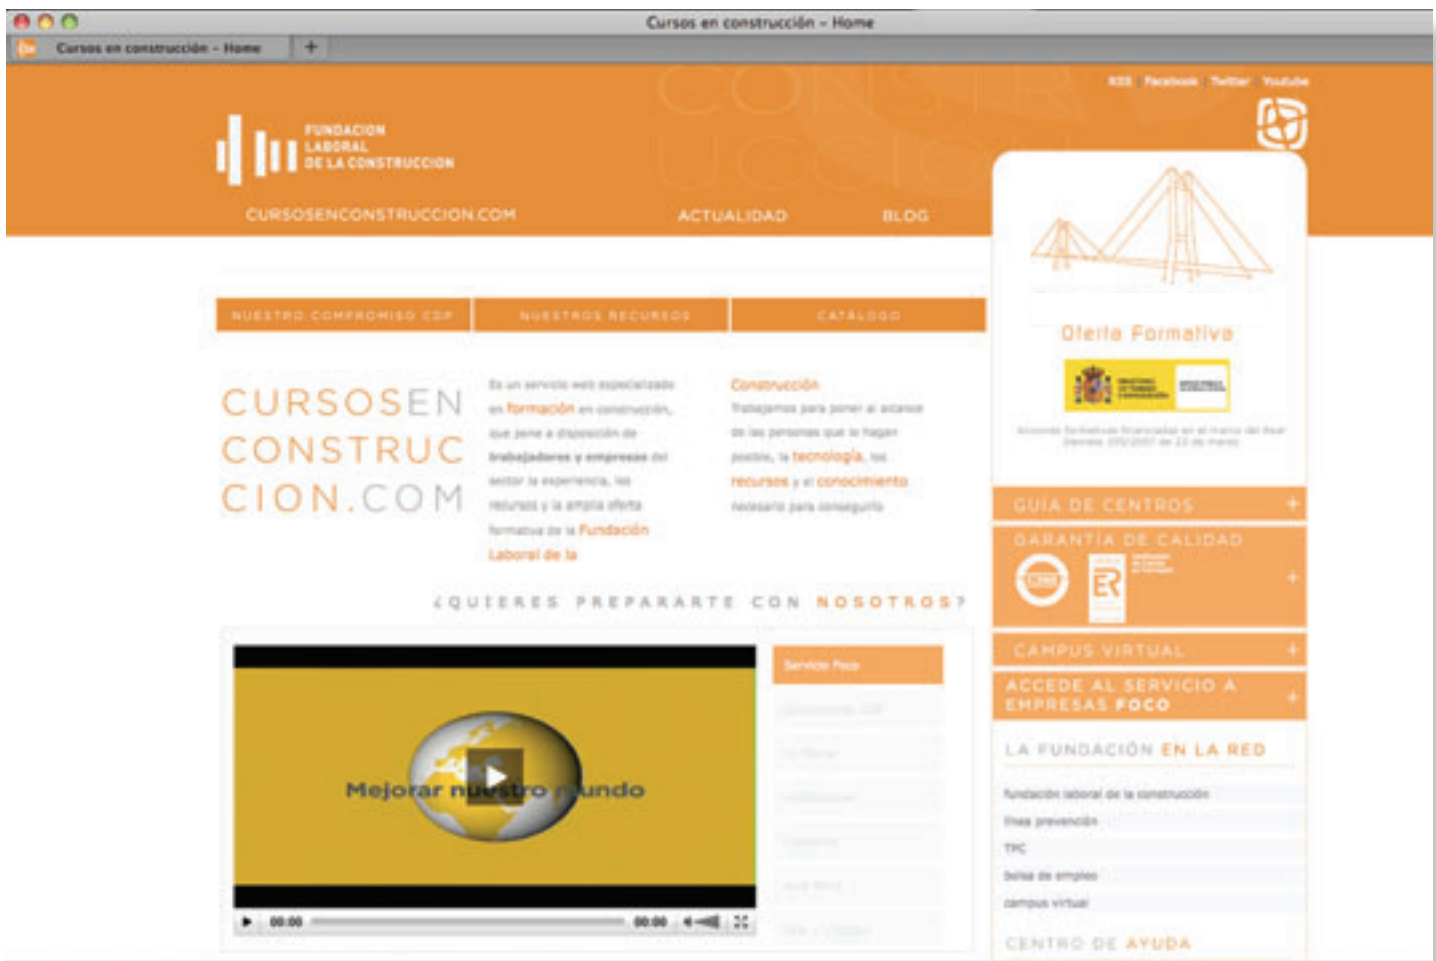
Cursos en construcción - Home

Cursos en construcción - Home

RSS Facebook Twitter Youtube

FUNDACION LABORAL DE LA CONSTRUCCION

CURSOSENCONSTRUCCION.COM ACTUALIDAD BLOG

NUESTRO COMPROMISO CDP NUESTROS RECURSOS CATÁLOGO

CURSOSEN CONSTRUC CION.COM

Es un servicio web especializado en formación en construcción, que pone a disposición de trabajadores y empresas del sector la experiencia, los recursos y la amplia oferta formativa de la Fundación Laboral de la

Construcción
Trabajamos para poner al alcance de las personas que lo hagan posible, la tecnología, los recursos y el conocimiento necesario para conseguirlo

¿QUIERES PREPARARTE CON NOSOTROS?

Mejorar nuestro mundo

00:00 00:00

Servicio Foco

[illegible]

Oferta Formativa

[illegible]

GUÍA DE CENTROS +

GARANTÍA DE CALIDAD +

CAMPUS VIRTUAL +

ACCEDE AL SERVICIO A EMPRESAS FOCO +

LA FUNDACIÓN EN LA RED

fundación laboral de la construcción
línea prevención
TPC
bolsa de empleo
campus virtual

CENTRO DE AYUDA